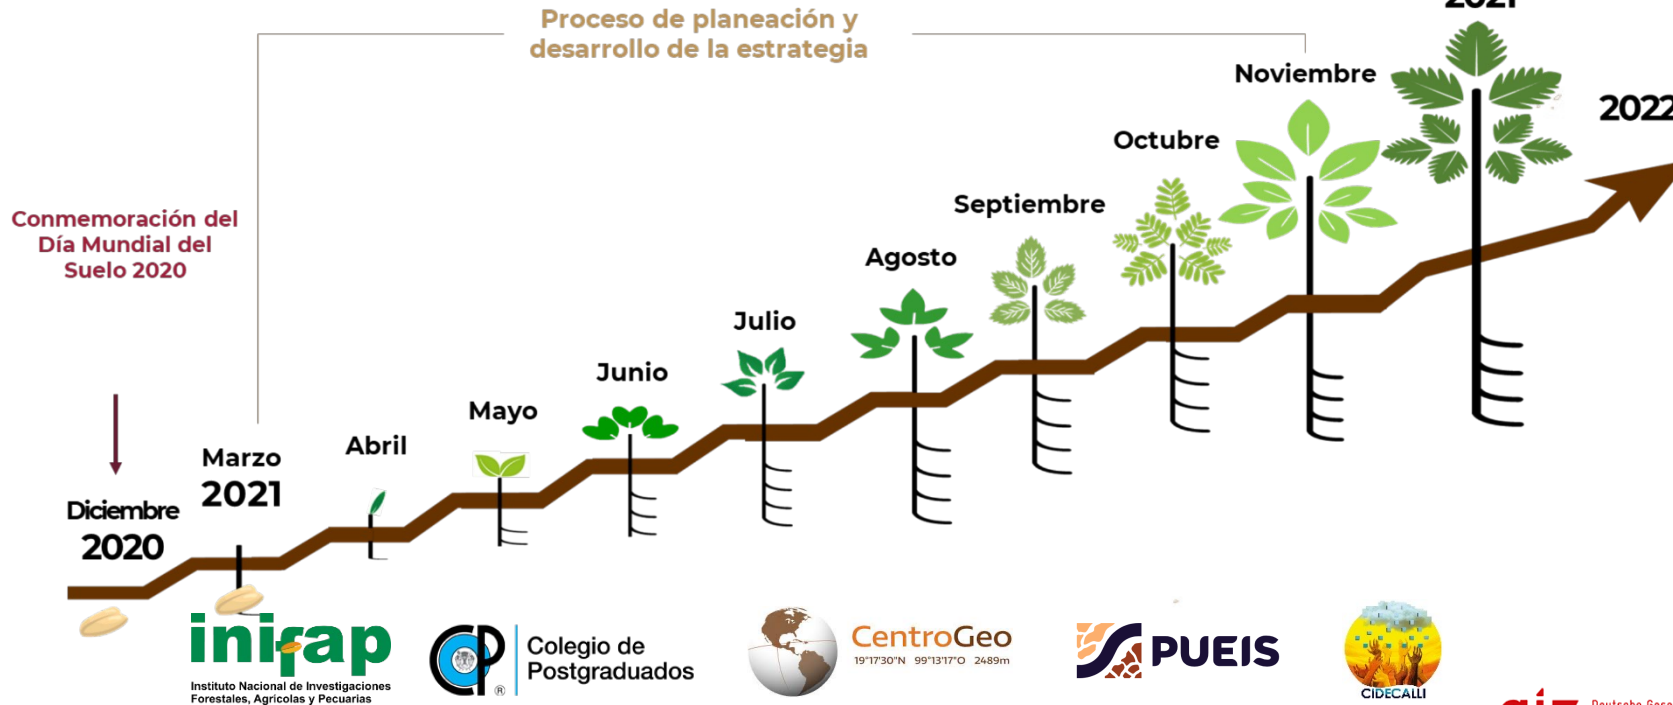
Proceso de planeación y desarrollo de la estrategia

2021

Noviembre

2022

Octubre

Septiembre

Agosto

Julio

Junio

Mayo

Abril

Marzo
2021

Conmemoración del Día Mundial del Suelo 2020

Diciembre
2020

inifap
Instituto Nacional de Investigaciones Forestales, Agrícolas y Pecuarias

CP ®
Colegio de Postgraduados

CentroGeo
19°17'30"N 99°13'17"O 2489m

PUEIS

CIDECALLI

Deutsche Gese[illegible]